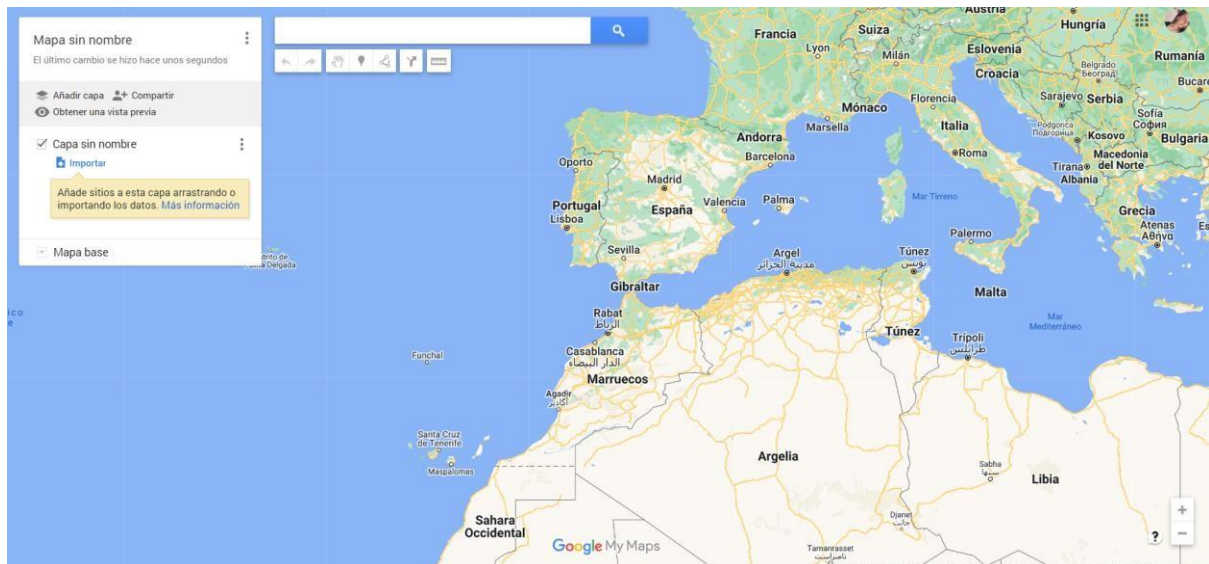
Mapa sin nombre
El último cambio se hizo hace unos segundos

Añadir capa
Compartir
Obtener una vista previa

Capa sin nombre
Importar

Añade sitios a esta capa arrastrando o importando los datos. Más información

Mapa base

Austria
Hungría
Francia
Suiza
Lyon
Milán
Eslovenia
Croacia
Rumanía
Belgrado
Београд
Bucare
Mónaco
Florencia
Sarajevo
Serbia
Marsella
Andorra
Italia
Sofia
София
Podgorica
Подгорица
Kosovo
Bulgaria
Oporto
Barcelona
Roma
Tirana
Macedonia del Norte
Albania
Madrid
Portugal
Lisboa
España
Valencia
Palma
Mar Tirreno
Grecia
Atenas
Αθήνα
Sevilla
Palermo
Argel
مدينة الجزائر
Túnez
تونس
Gibraltar
Malta
Rabat
الرباط
Túnez
Trípoli
طرابلس
Mar Mediterráneo
Funchal
Casablanca
الدار البيضاء
Marruecos
Agadir
أكادير
Santa Cruz de Tenerife
Maspalomas
Argelia
Sabha
Libia
Sahara Occidental
Djanet
جانت
Tamanrasset
تمنراست
Google My Maps
Ponta Delgada
ico
?
+
−